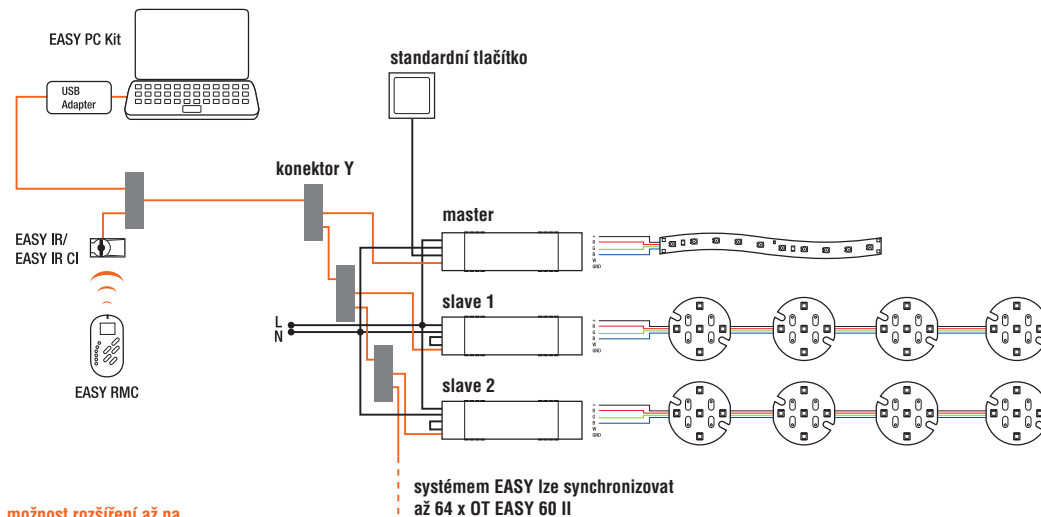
EASY PC Kit

USB Adapter

standardní tlačítko

konektor Y

master

EASY IR/
EASY IR CI

slave 1

L
N

EASY RMC

slave 2

systémem EASY lze synchronizovat
až 64 x OT EASY 60 II

možnost rozšíření až na